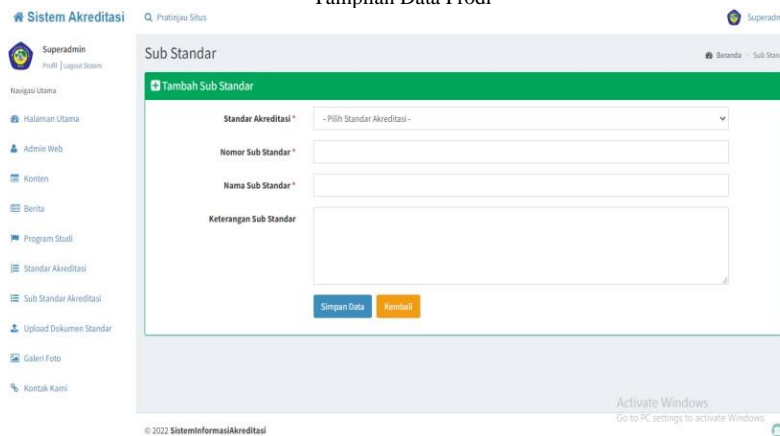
Tampilan Data Prodi

Sistem Akreditasi
Pratinjau Situs
Superadm

Superadmin
Profil | Logout Sistem

Navigasi Utama
Halaman Utama
Admin Web
Konten
Berita
Program Studi
Standar Akreditasi
Sub Standar Akreditasi
Upload Dokumen Standar
Galeri Foto
Kontak Kami

Sub Standar
Beranda - Sub Stan

Tambah Sub Standar

Standar Akreditasi *
- Pilih Standar Akreditasi -

Nomor Sub Standar *

Nama Sub Standar *

Keterangan Sub Standar

Simpan Data
Kembali

Activate Windows
Go to PC settings to activate Windows.

© 2022 SistemInformasiAkreditasi